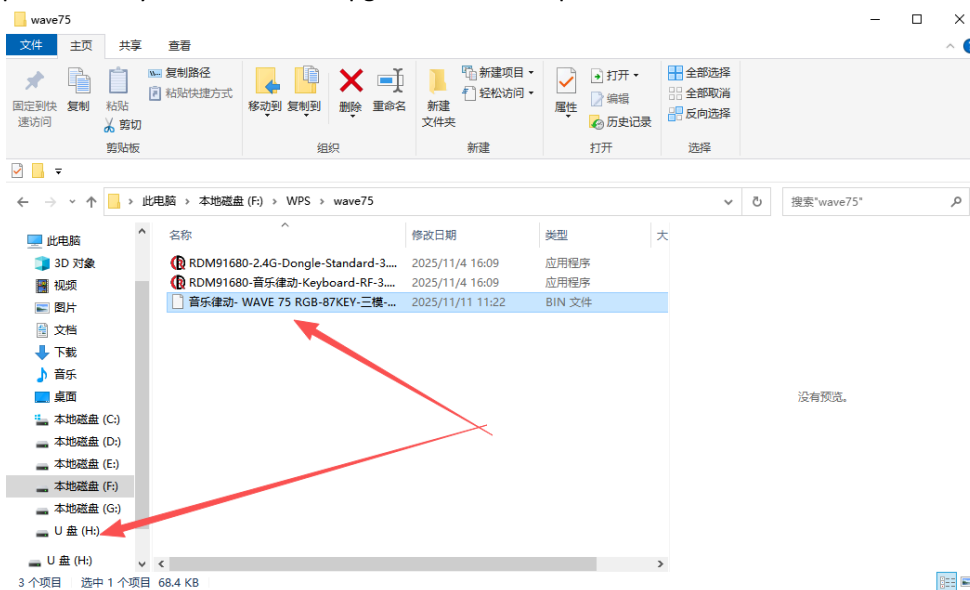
wave75

文件 主页 共享 查看

固定到快速访问 复制 粘贴 复制路径 粘贴快捷方式 剪切
剪贴板

移动到 复制到 删除 重命名
组织

新建文件夹 新建项目 轻松访问
新建

属性 打开 编辑 历史记录
打开

全部选择 全部取消 反向选择
选择

此电脑 > 本地磁盘 (F:) > WPS > wave75

搜索"wave75"

此电脑
3D 对象
视频
图片
文档
下载
音乐
桌面
本地磁盘 (C:)
本地磁盘 (D:)
本地磁盘 (E:)
本地磁盘 (F:)
本地磁盘 (G:)
U 盘 (H:)
U 盘 (H:)

| 名称 | 修改日期 | 类型 | 大 |
|---|---|---|---|
| RDM91680-2.4G-Dongle-Standard-3.... | 2025/11/4 16:09 | 应用程序 | |
| RDM91680-音乐律动-Keyboard-RF-3.... | 2025/11/4 16:09 | 应用程序 | |
| 音乐律动- WAVE 75 RGB-87KEY-三模-... | 2025/11/11 11:22 | BIN 文件 | |

没有预览。

3 个项目 选中 1 个项目 68.4 KB